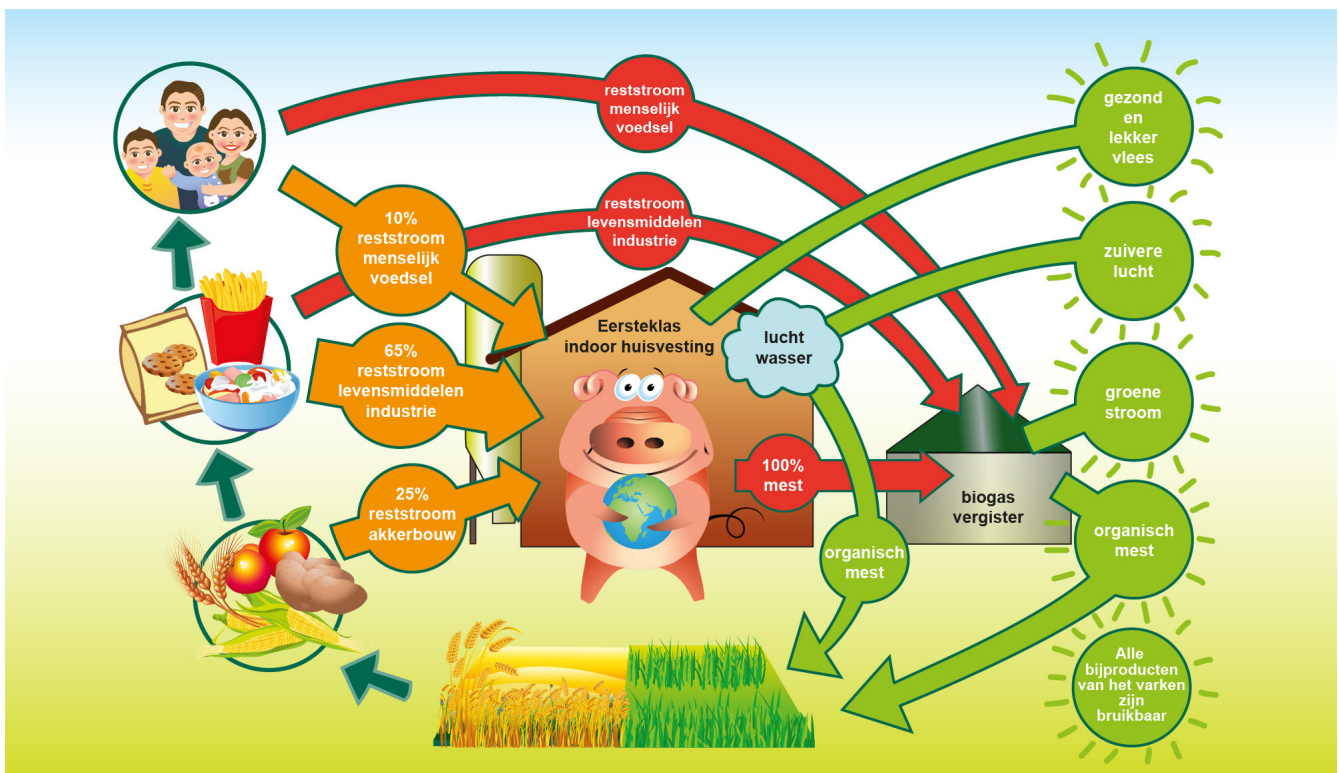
reststroom menselijk voedsel

reststroom levensmiddelen industrie

10% reststroom menselijk voedsel

65% reststroom levensmiddelen industrie

25% reststroom akkerbouw

Eersteklas indoor huisvesting

lucht wasser

100% mest

biogas vergister

organisch mest

gezond en lekker vlees

zuivere lucht

groene stroom

organisch mest

Alle bijproducten van het varken zijn bruikbaar